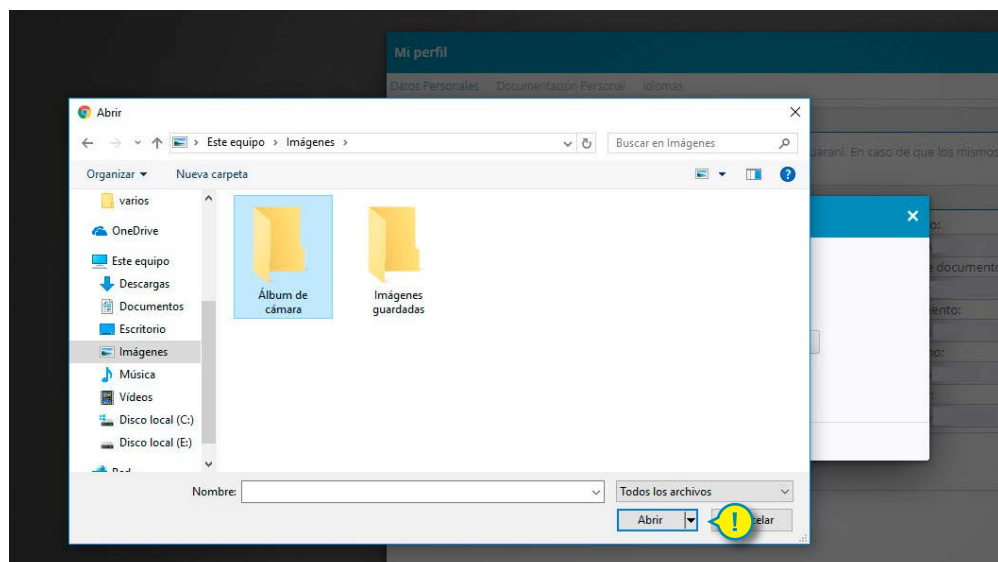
Mi perfil

Datos Personales Documentación Personal Idiomas

uaraní. En caso de que los mismos

o:

e documento

ento:

o:

Abrir

Este equipo > Imágenes >

Buscar en Imágenes

Organizar ▾ Nueva carpeta

varios
OneDrive
Este equipo
Descargas
Documentos
Escritorio
Imágenes
Música
Vídeos
Disco local (C:)
Disco local (E:)
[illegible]

Álbum de cámara

Imágenes guardadas

Nombre:

Todos los archivos

Abrir

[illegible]celar